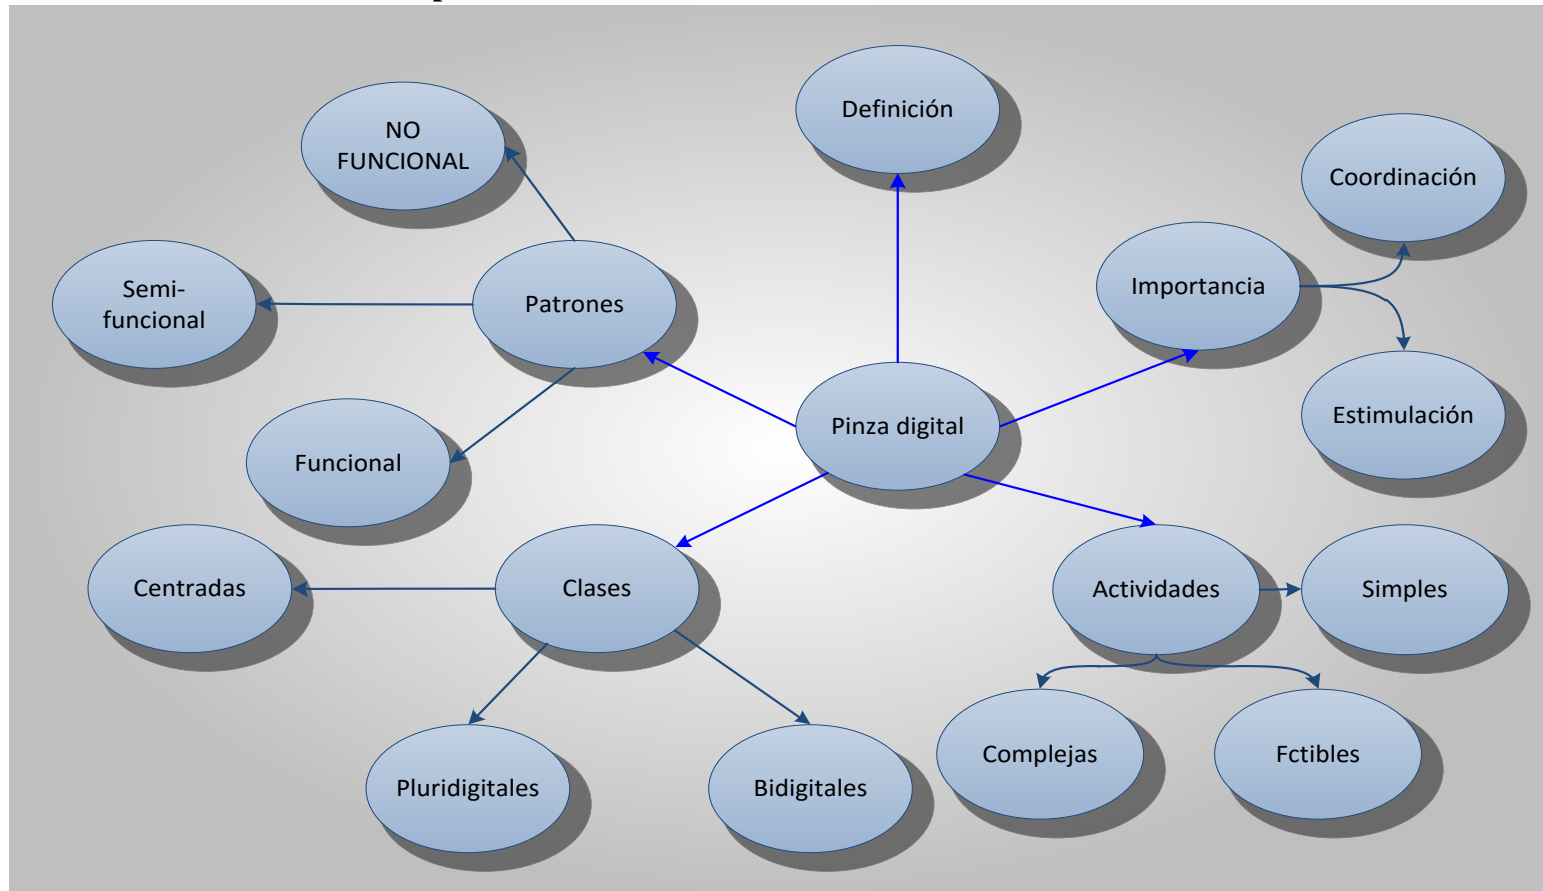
NO FUNCIONAL

Definición

Coordinación

Semi-funcional

Patrones

Importancia

Estimulación

Pinza digital

Funcional

Centradas

Clases

Actividades

Simples

Complejas

Fctibles

Pluridigitales

Bidigitales